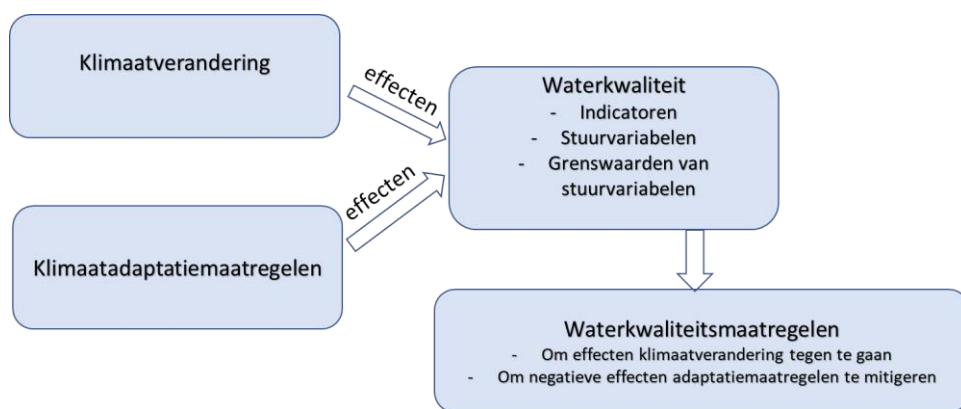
Klimaatverandering

effecten

Waterkwaliteit
- Indicatoren
- Stuurvariabelen
- Grenswaarden van stuurvariabelen

effecten

Klimaatadaptatiemaatregelen

Waterkwaliteitsmaatregelen
- Om effecten klimaatverandering tegen te gaan
- Om negatieve effecten adaptatiemaatregelen te mitigeren